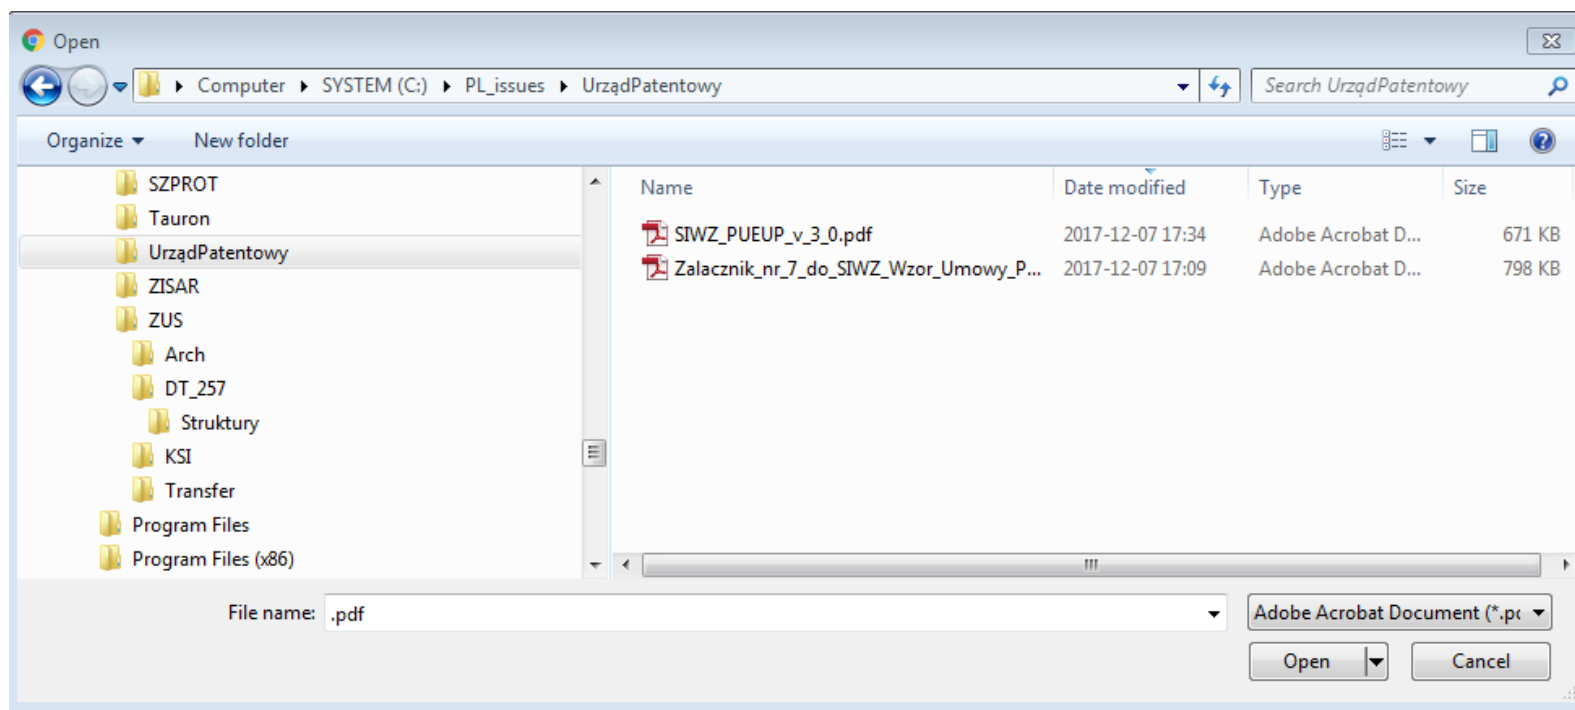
Open

Computer ▸ SYSTEM (C:) ▸ PL_issues ▸ UrządPatentowy

Search UrządPatentowy

Organize ▾ New folder

SZPROT
Tauron
UrządPatentowy
ZISAR
ZUS
Arch
DT_257
Struktury
KSI
Transfer
Program Files
Program Files (x86)

| Name | Date modified | Type | Size |
|---|---|---|---|
| SIWZ_PUEUP_v_3_0.pdf | 2017-12-07 17:34 | Adobe Acrobat D... | 671 KB |
| Zalacznik_nr_7_do_SIWZ_Wzor_Umowy_P... | 2017-12-07 17:09 | Adobe Acrobat D... | 798 KB |

File name: .pdf

Adobe Acrobat Document (*.pc

Open

Cancel